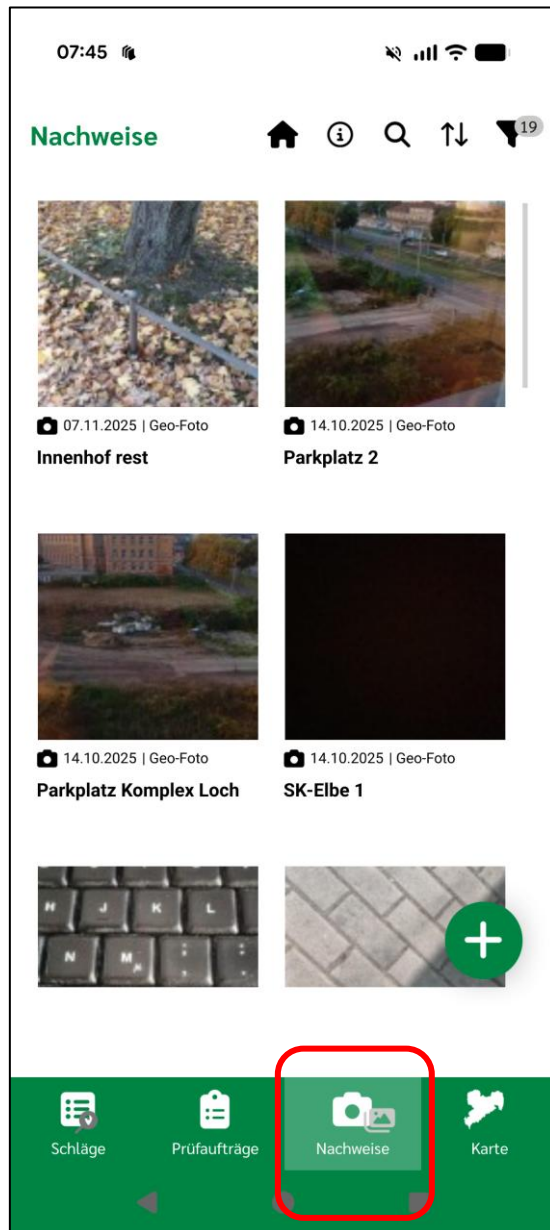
07:45

Nachweise

19

07.11.2025 | Geo-Foto
Innenhof rest

14.10.2025 | Geo-Foto
Parkplatz 2

14.10.2025 | Geo-Foto
Parkplatz Komplex Loch

14.10.2025 | Geo-Foto
SK-Elbe 1

Schläge
Prüfaufträge
Nachweise
Karte